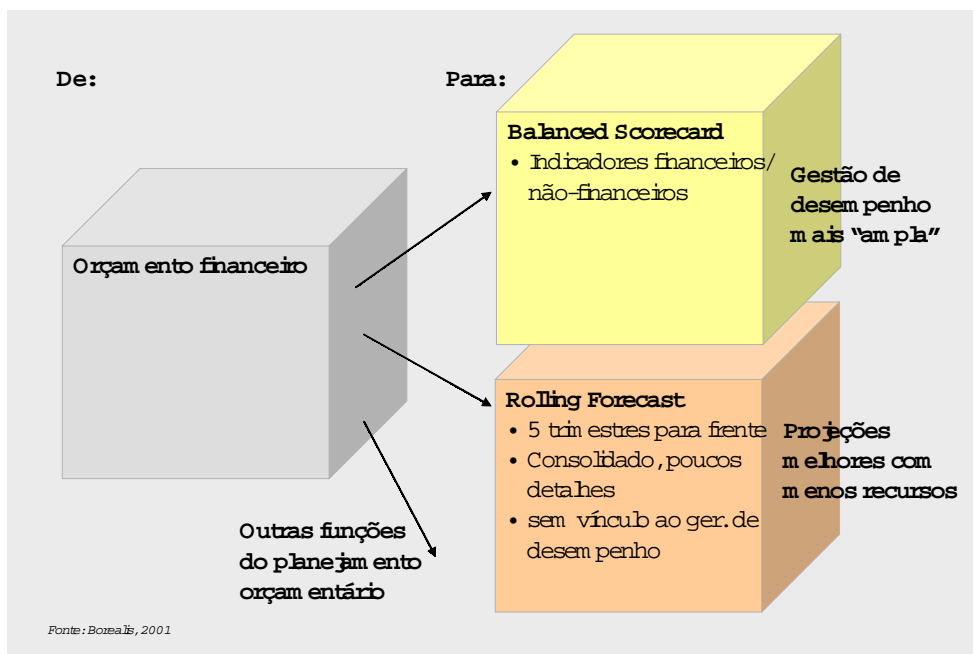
De:

Para:

Orçamento financeiro

Balanced Scorecard
• Indicadores financeiros/ não-financeiros

Gestão de desempenho mais "ampla"

Rolling Forecast
• 5 trimestres para frente
• Consolidado, poucos detalhes
• sem vínculo ao ger. de desempenho

Projeções melhores com menos recursos

Outras funções do planejamento orçamentário

Fonte: Borealis, 2001